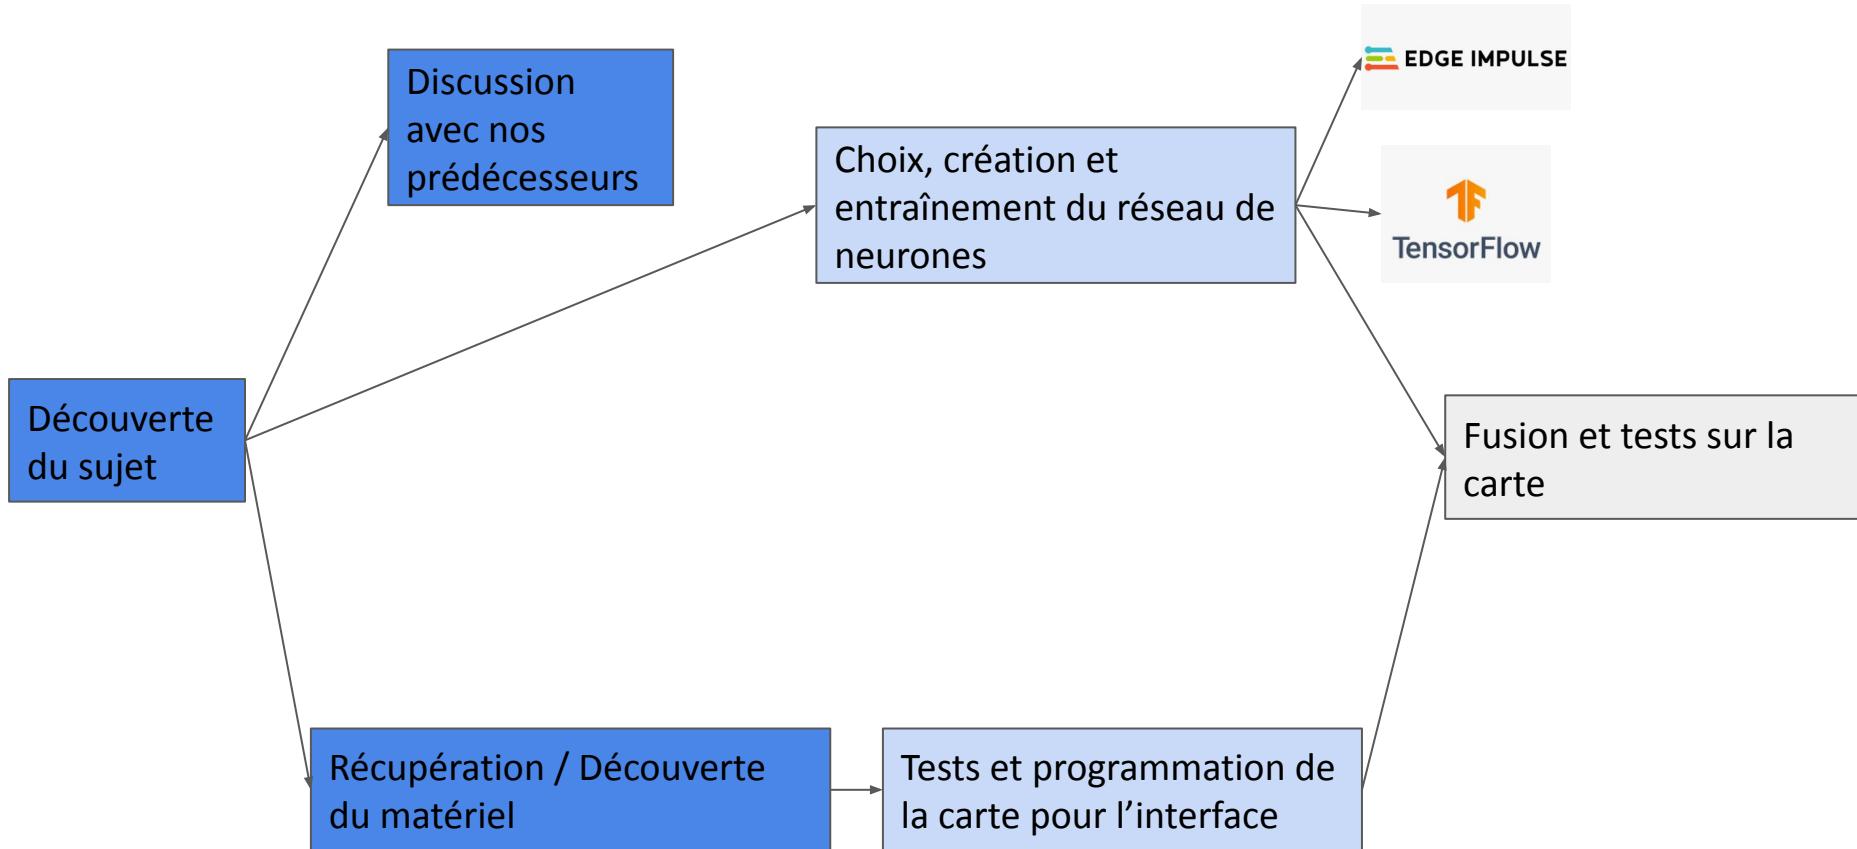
Découverte du sujet

Discussion avec nos prédécesseurs

Choix, création et entraînement du réseau de neurones

EDGE IMPULSE

TensorFlow

Fusion et tests sur la carte

Récupération / Découverte du matériel

Tests et programmation de la carte pour l'interface